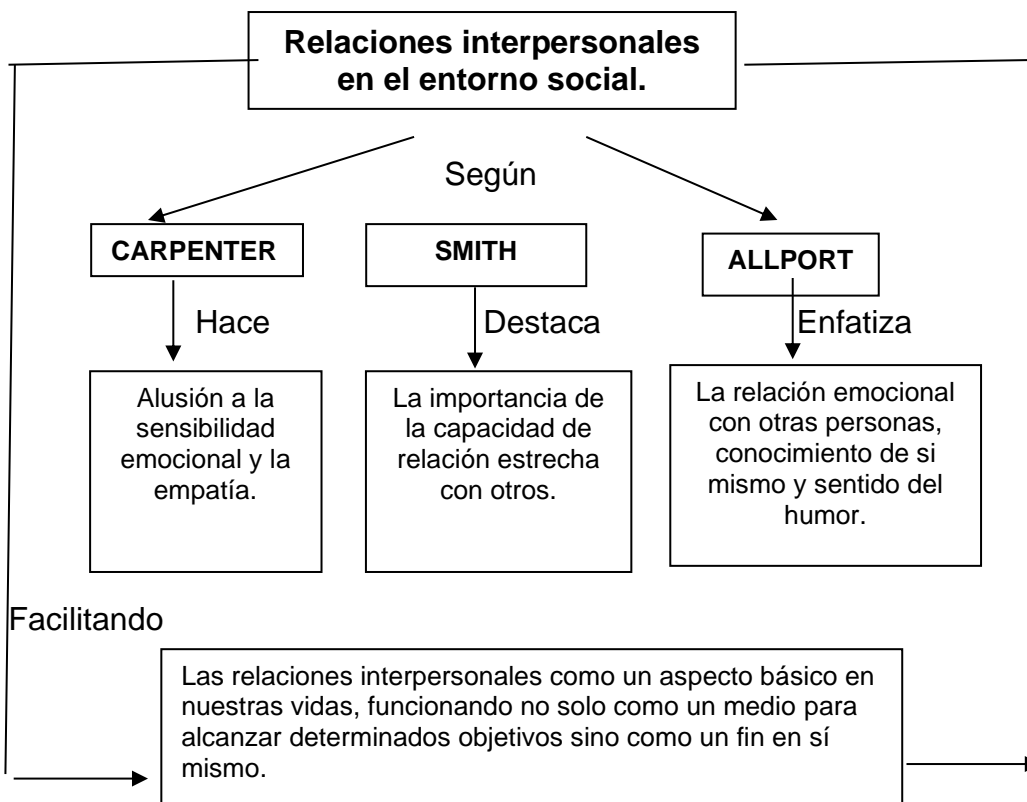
Relaciones interpersonales en el entorno social.

Según

CARPENTER

Hace

Alusión a la sensibilidad emocional y la empatía.

SMITH

Destaca

La importancia de la capacidad de relación estrecha con otros.

ALLPORT

Enfatiza

La relación emocional con otras personas, conocimiento de si mismo y sentido del humor.

Facilitando

Las relaciones interpersonales como un aspecto básico en nuestras vidas, funcionando no solo como un medio para alcanzar determinados objetivos sino como un fin en sí mismo.